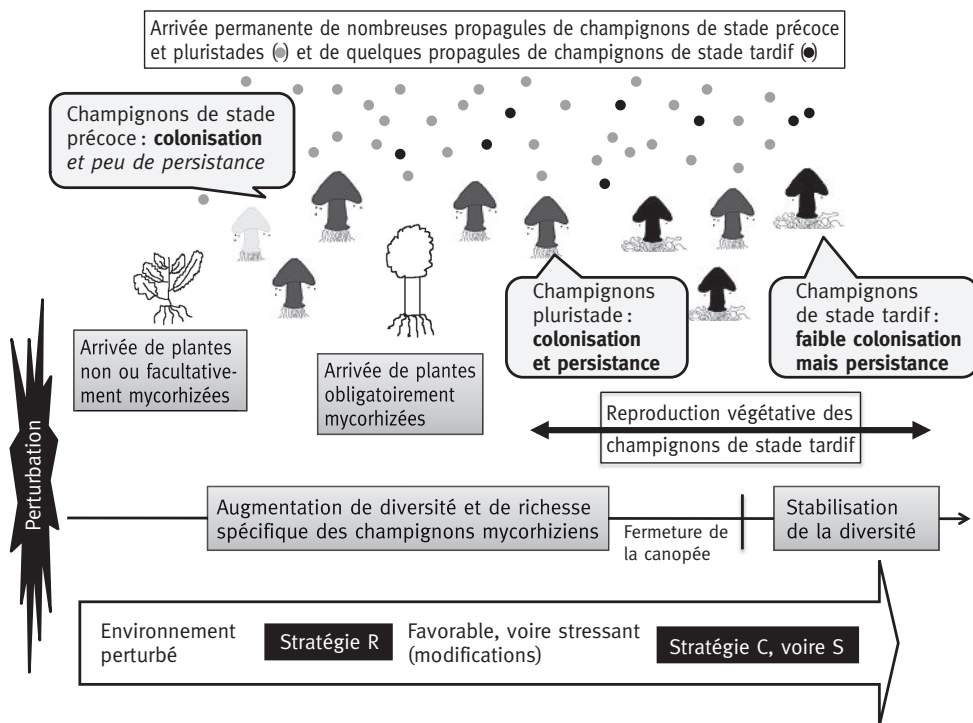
Arrivée permanente de nombreuses propagules de champignons de stade précoce et pluristades (●) et de quelques propagules de champignons de stade tardif (●)

Champignons de stade précoce : **colonisation** *et peu de persistance*

Arrivée de plantes non ou facultativement mycorhizées

Arrivée de plantes obligatoirement mycorhizées

Champignons pluristade : **colonisation et persistance**

Champignons de stade tardif : **faible colonisation mais persistance**

Reproduction végétative des champignons de stade tardif

Perturbation

Augmentation de diversité et de richesse spécifique des champignons mycorhiziens

Fermeture de la canopée

Stabilisation de la diversité

Environnement perturbé

Stratégie R

Favorable, voire stressant (modifications)

Stratégie C, voire S